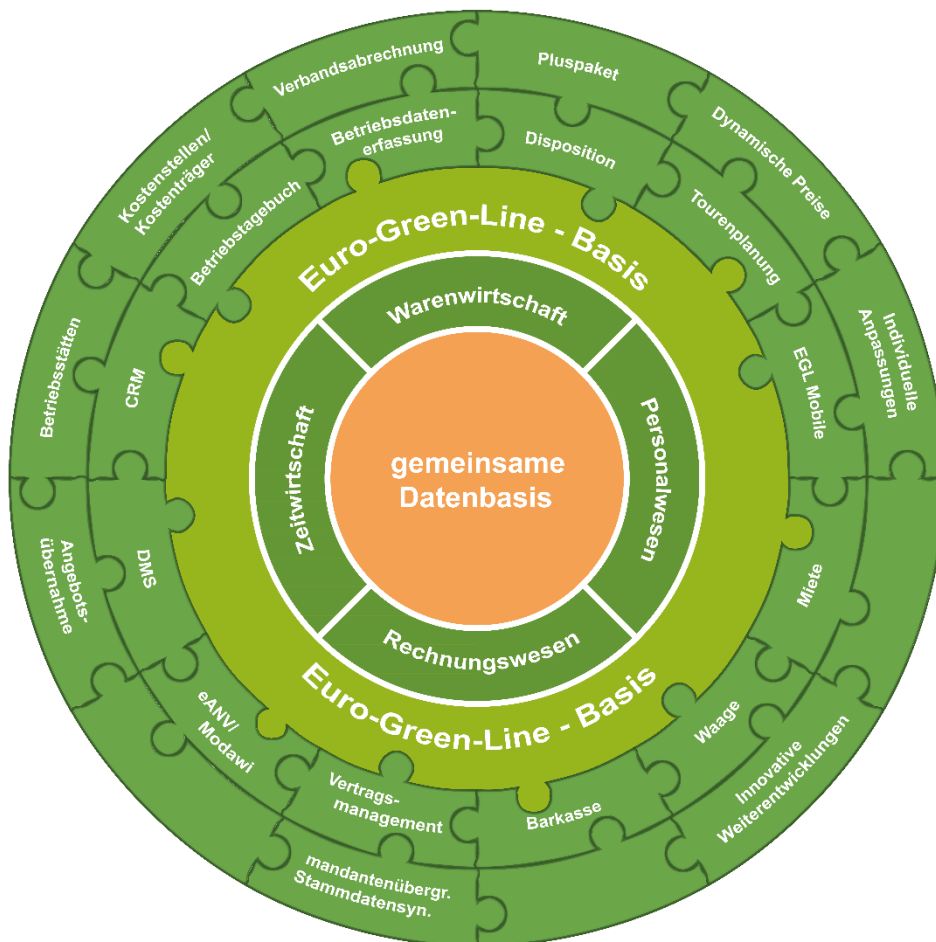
Verbandsabrechnung

Pluspaket

Betriebsdatenerfassung

Disposition

Dynamische Preise

Kostenstellen/ Kostenträger

Betriebstagebuch

Tourenplanung

Euro-Green-Line - Basis

Warenwirtschaft

Individuelle Anpassungen

Betriebsstätten

CRM

EGL Mobile

Zeitwirtschaft

gemeinsame Datenbasis

Personalwesen

Angebotsübernahme

DMS

Miete

Rechnungswesen

Euro-Green-Line - Basis

eANV/ Modawi

Waage

Innovative Weiterentwicklungen

Vertragsmanagement

Barkasse

mandantenübergr. Stammdatensyn.